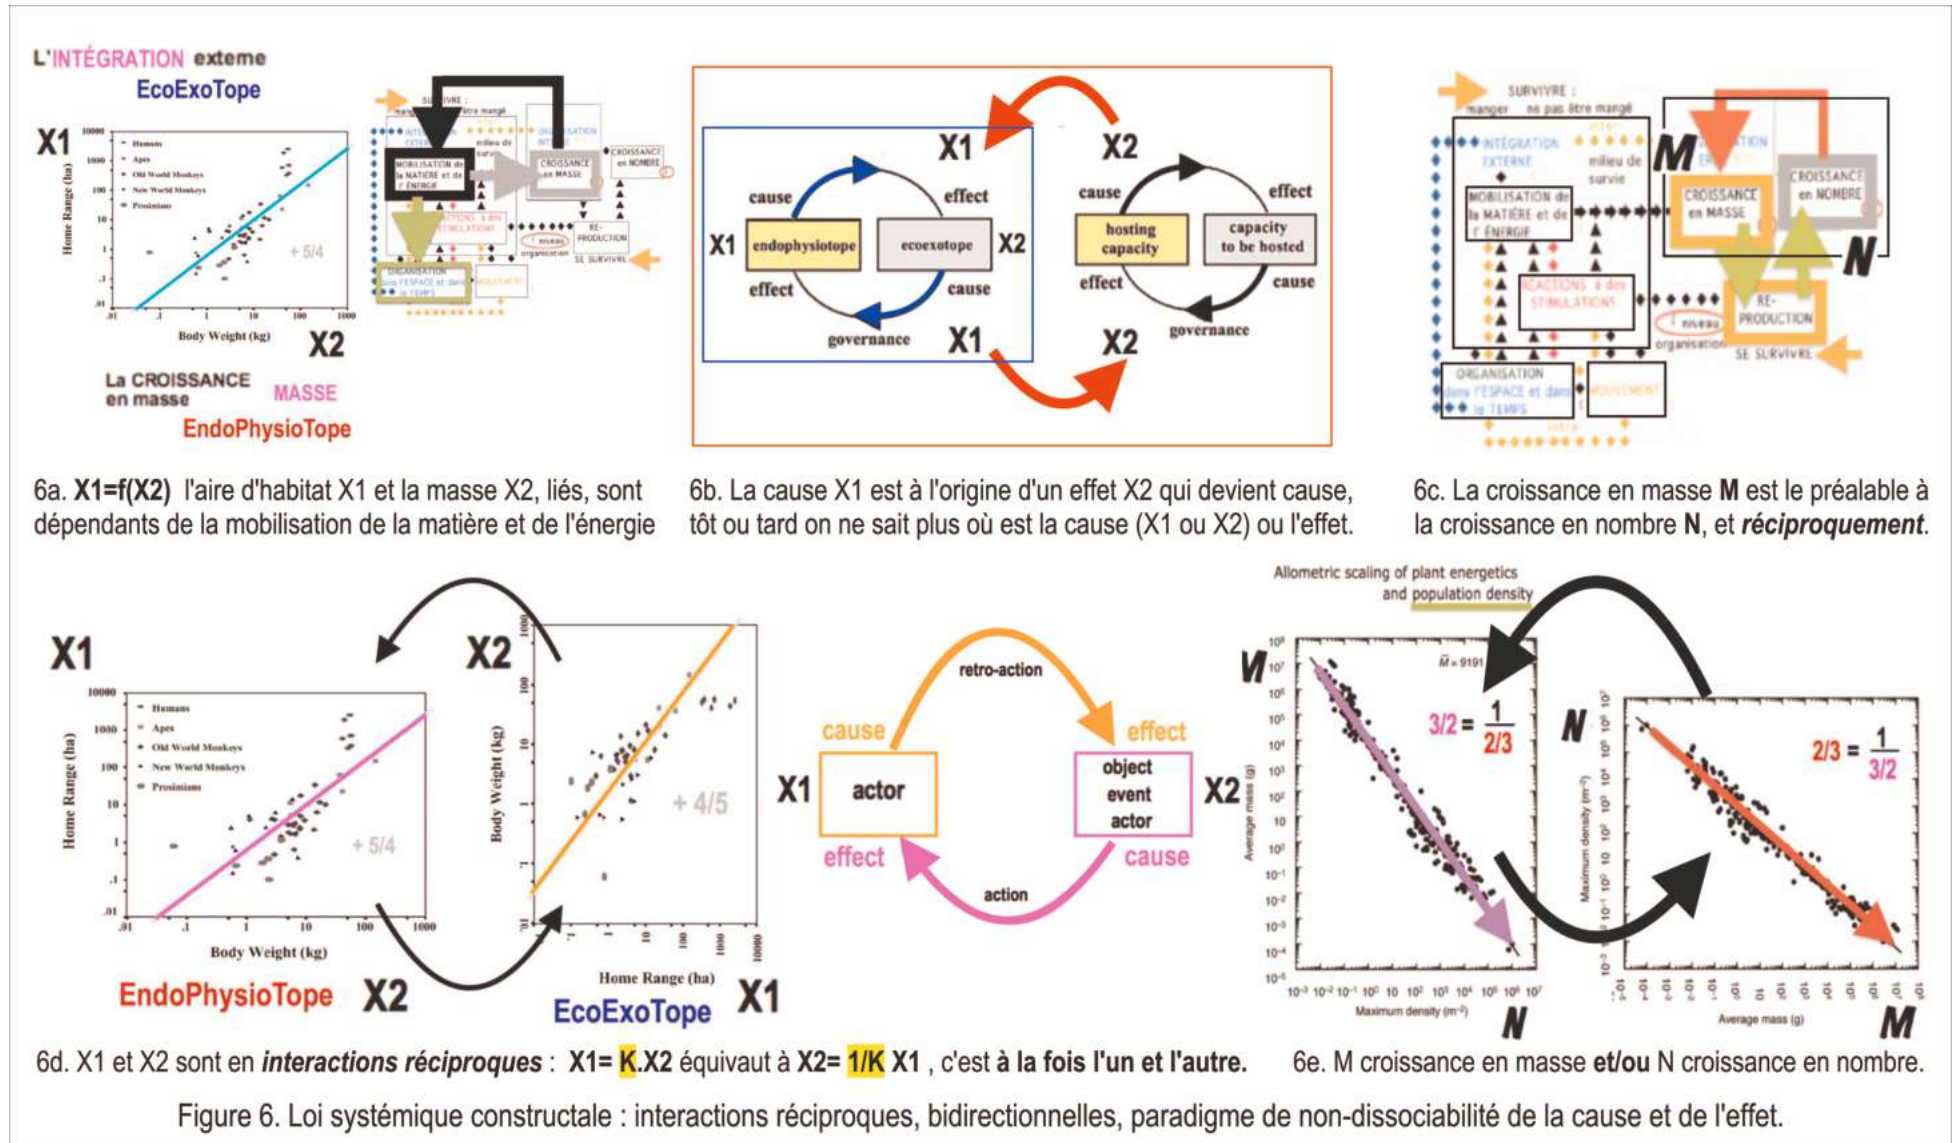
L'INTÉGRATION externe
EcoExoTope

X1

Home Range (ha)
Humans
Apes
Old World Monkeys
New World Monkeys
Prosimians
+ 5/4
Body Weight (kg)
X2

La CROISSANCE en masse
MASSE
EndoPhysioTope

SURVIVRE : manger ne pas être mangé
MOBILISATION de la MATIÈRE et de l'ÉNERGIE
CROISSANCE en MASSE
CROISSANCE en NOMBRE
RE-PRODUCTION
SE SURVIVRE
ORGANISATION dans l'ESPACE et dans le TEMPS
MOUVEMENT

X1
X2
cause
effect
X1
endophysiotope
ecoexotope
X2
effect
cause
governance
X1
X2
cause
effect
hosting capacity
capacity to be hosted
effect
cause
governance
X2

SURVIVRE : manger ne pas être mangé
INTÉGRATION EXTERNE
milieu de survie
M
MOBILISATION de la MATIÈRE et de l'ÉNERGIE
CROISSANCE en MASSE
CROISSANCE en NOMBRE
N
RÉACTIONS à des STIMULATIONS
1 niveau organisation
RE-PRODUCTION
SE SURVIVRE
ORGANISATION dans l'ESPACE et dans le TEMPS
MOUVEMENT

6a. X1=f(X2) l'aire d'habitat X1 et la masse X2, liés, sont dépendants de la mobilisation de la matière et de l'énergie

6b. La cause X1 est à l'origine d'un effet X2 qui devient cause, tôt ou tard on ne sait plus où est la cause (X1 ou X2) ou l'effet.

6c. La croissance en masse M est le préalable à la croissance en nombre N, et réciproquement.

X1
Home Range (ha)
Humans
Apes
Old World Monkeys
New World Monkeys
Prosimians
+ 5/4
Body Weight (kg)
EndoPhysioTope X2

X2
Body Weight (kg)
+ 4/5
Home Range (ha)
EcoExoTope X1

retro-action
cause
effect
X1
actor
object event actor
X2
effect
cause
action

Allometric scaling of plant energetics and population density
N
$\bar{M} = 9191$
$3/2 = \frac{1}{2/3}$
Average mass (g)
Maximum density ($m^{-2}$)
N
N
$2/3 = \frac{1}{3/2}$
Maximum density ($m^{-2}$)
Average mass (g)
M

6d. X1 et X2 sont en interactions réciproques : X1= K.X2 équivaut à X2= 1/K X1 , c'est à la fois l'un et l'autre.

6e. M croissance en masse et/ou N croissance en nombre.

Figure 6. Loi systémique constructale : interactions réciproques, bidirectionnelles, paradigme de non-dissociabilité de la cause et de l'effet.